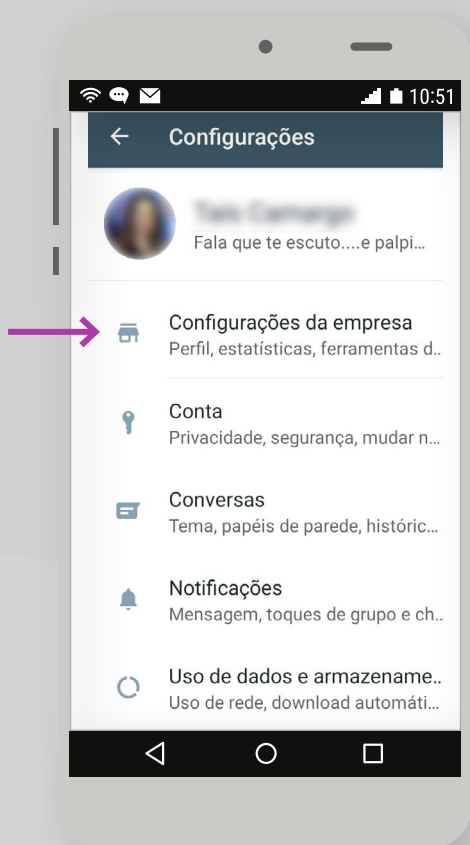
10:51

Configurações

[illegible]
Fala que te escuto....e palpi...

Configurações da empresa
Perfil, estatísticas, ferramentas d...

Conta
Privacidade, segurança, mudar n...

Conversas
Tema, papéis de parede, históric...

Notificações
Mensagem, toques de grupo e ch...

Uso de dados e armazename...
Uso de rede, download automáti...